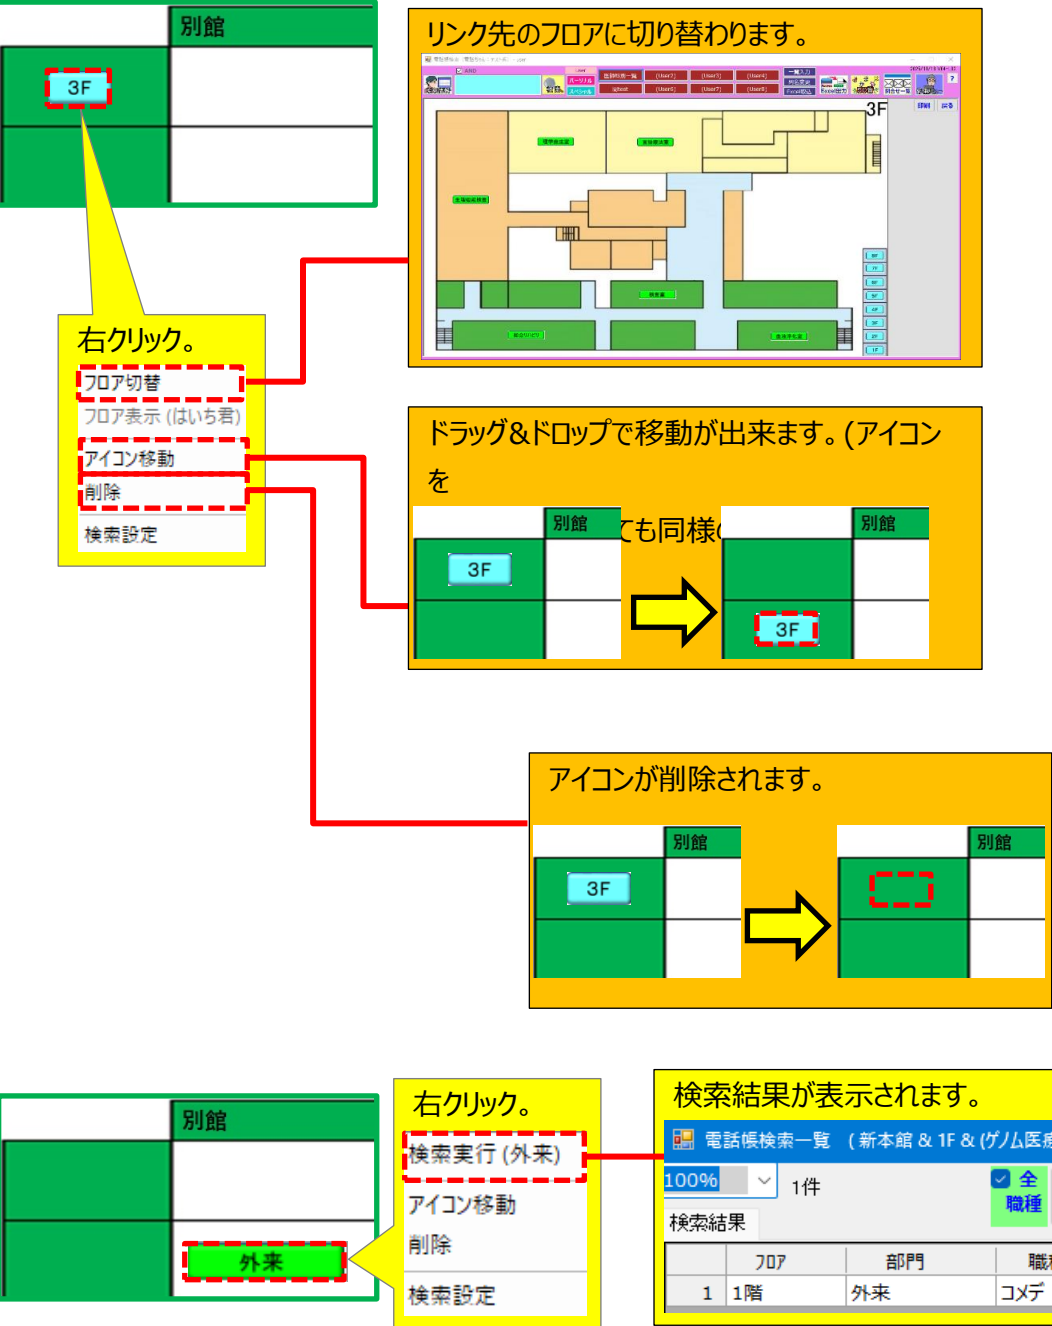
別館

3F

リンク先のフロアに切り替わります。

3F

右クリック。

フロア切替

フロア表示（はいち君）

アイコン移動

削除

検索設定

ドラッグ＆ドロップで移動が出来ます。(アイコンを

ても同様(

別館

3F

別館

3F

アイコンが削除されます。

別館

3F

別館

別館

外来

右クリック。

検索実行（外来）

アイコン移動

削除

検索設定

検索結果が表示されます。

電話帳検索一覧 （新本館 & 1F & (ゲノム医

100%

1件

全

職種

検索結果

| | フロア | 部門 | 職 |
|---|---|---|---|
| 1 | 1階 | 外来 | コメデ |